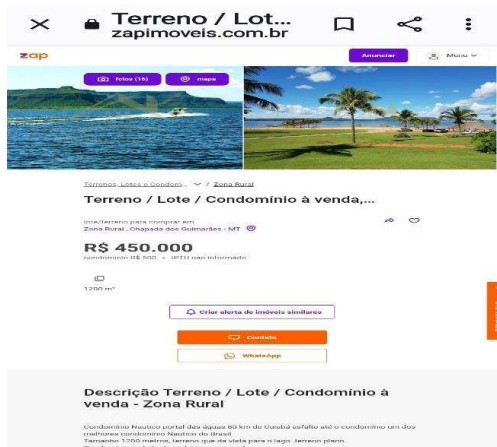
Terreno / Lot...
zapimoveis.com.br

zap

Anunciar

Menu

fotos (16)

mapa

Terrenos, Lotes e Condom... / Zona Rural

Terreno / Lote / Condomínio à venda,...

lote/terreno para comprar em
Zona Rural, Chapada dos Guimarães - MT

R$ 450.000
condomínio R$ 500 · IPTU não informado

1200 m²

Criar alerta de imóveis similares

Contato

WhatsApp

Descrição Terreno / Lote / Condomínio à venda - Zona Rural

Condomínio Nautico portal das águas 80 km de Cuiabá asfalto até o condomínio um dos melhores condomínio Nautico do Brasil
Tamanho 1200 metros, terreno que da vista para o lago. Terreno plano.